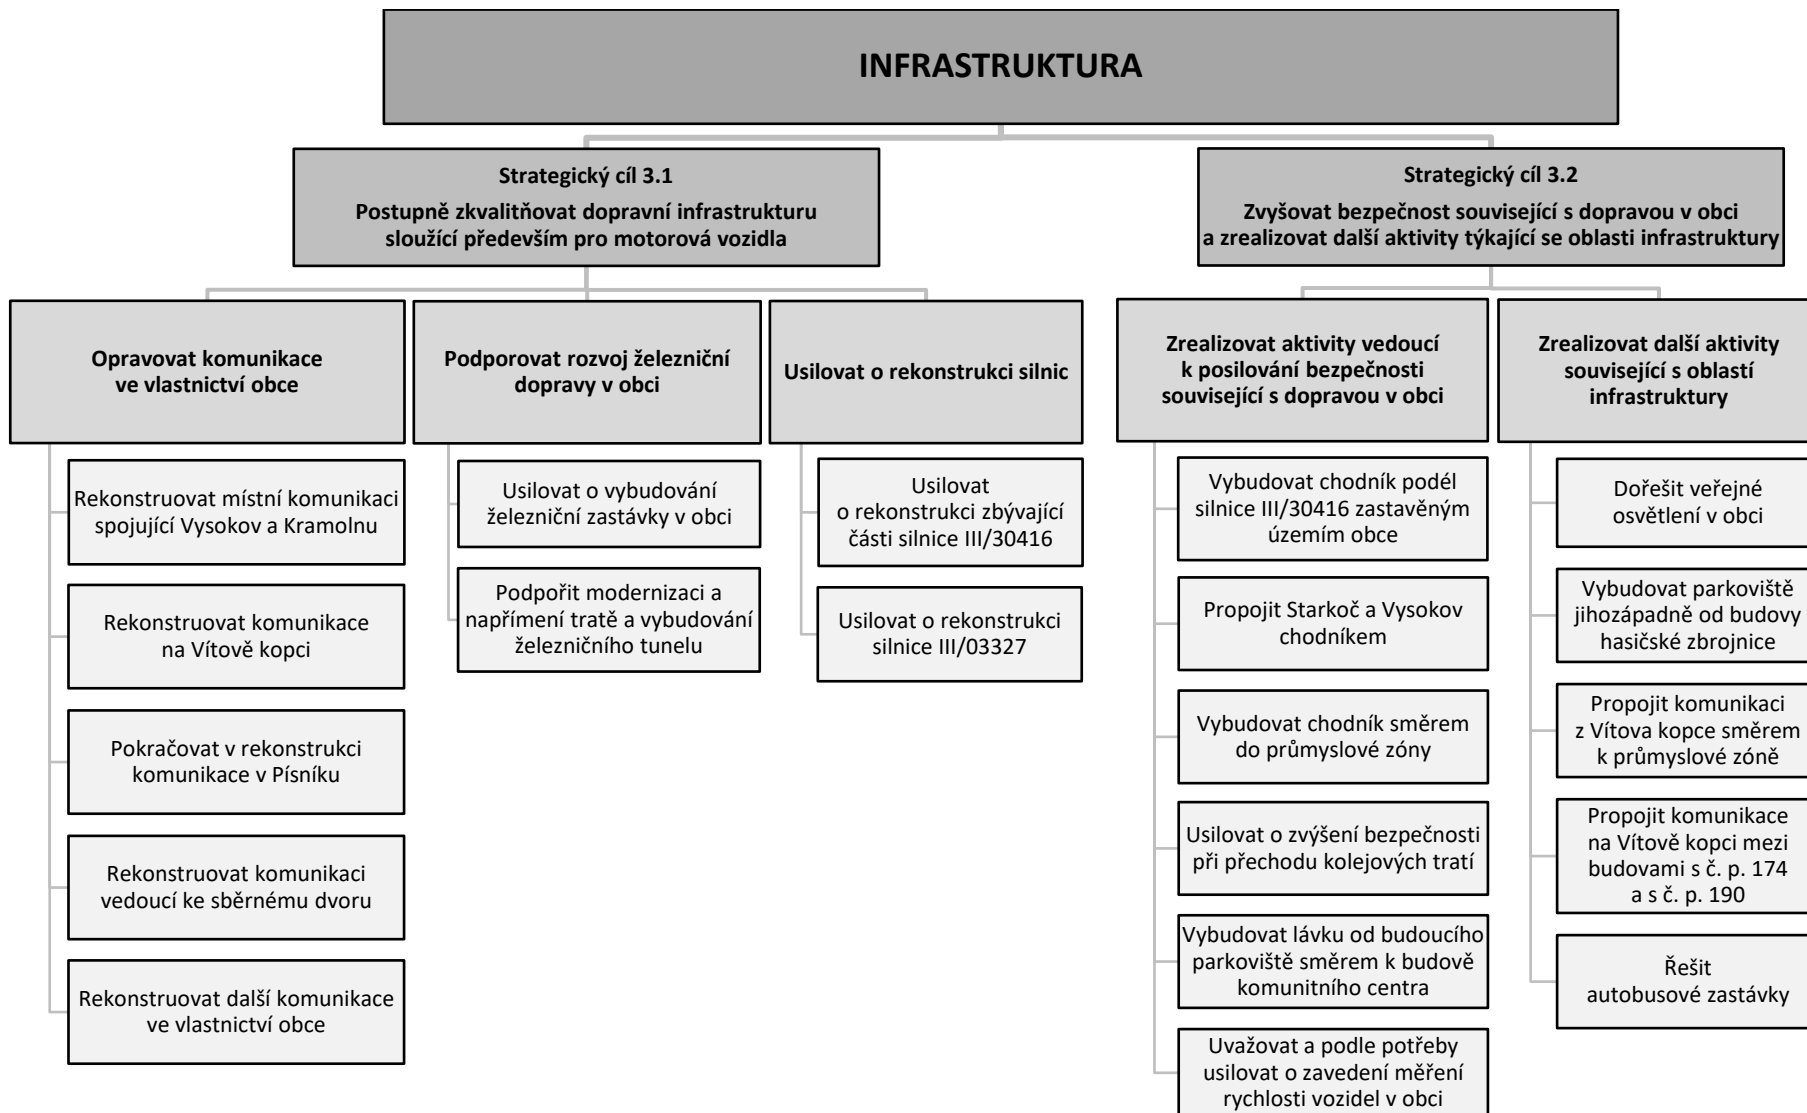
INFRASTRUKTURA

Strategický cíl 3.1
Postupně zkvalitňovat dopravní infrastrukturu sloužící především pro motorová vozidla

Opravovat komunikace ve vlastnictví obce

Rekonstruovat místní komunikaci spojující Vysokov a Kramolnu

Rekonstruovat komunikace na Vítově kopci

Pokračovat v rekonstrukci komunikace v Písníku

Rekonstruovat komunikaci vedoucí ke sběrnému dvoru

Rekonstruovat další komunikace ve vlastnictví obce

Podporovat rozvoj železniční dopravy v obci

Usilovat o vybudování železniční zastávky v obci

Podpořit modernizaci a napřímení tratě a vybudování železničního tunelu

Usilovat o rekonstrukci silnic

Usilovat o rekonstrukci zbývající části silnice III/30416

Usilovat o rekonstrukci silnice III/03327

Strategický cíl 3.2
Zvyšovat bezpečnost související s dopravou v obci a zrealizovat další aktivity týkající se oblasti infrastruktury

Zrealizovat aktivity vedoucí k posilování bezpečnosti související s dopravou v obci

Vybudovat chodník podél silnice III/30416 zastavěným územím obce

Propojit Starkoč a Vysokov chodníkem

Vybudovat chodník směrem do průmyslové zóny

Usilovat o zvýšení bezpečnosti při přechodu kolejových tratí

Vybudovat lávku od budoucího parkoviště směrem k budově komunitního centra

Uvažovat a podle potřeby usilovat o zavedení měření rychlosti vozidel v obci

Zrealizovat další aktivity související s oblastí infrastruktury

Dořešit veřejné osvětlení v obci

Vybudovat parkoviště jihozápadně od budovy hasičské zbrojnice

Propojit komunikaci z Vítova kopce směrem k průmyslové zóně

Propojit komunikace na Vítově kopci mezi budovami s č. p. 174 a s č. p. 190

Řešit autobusové zastávky